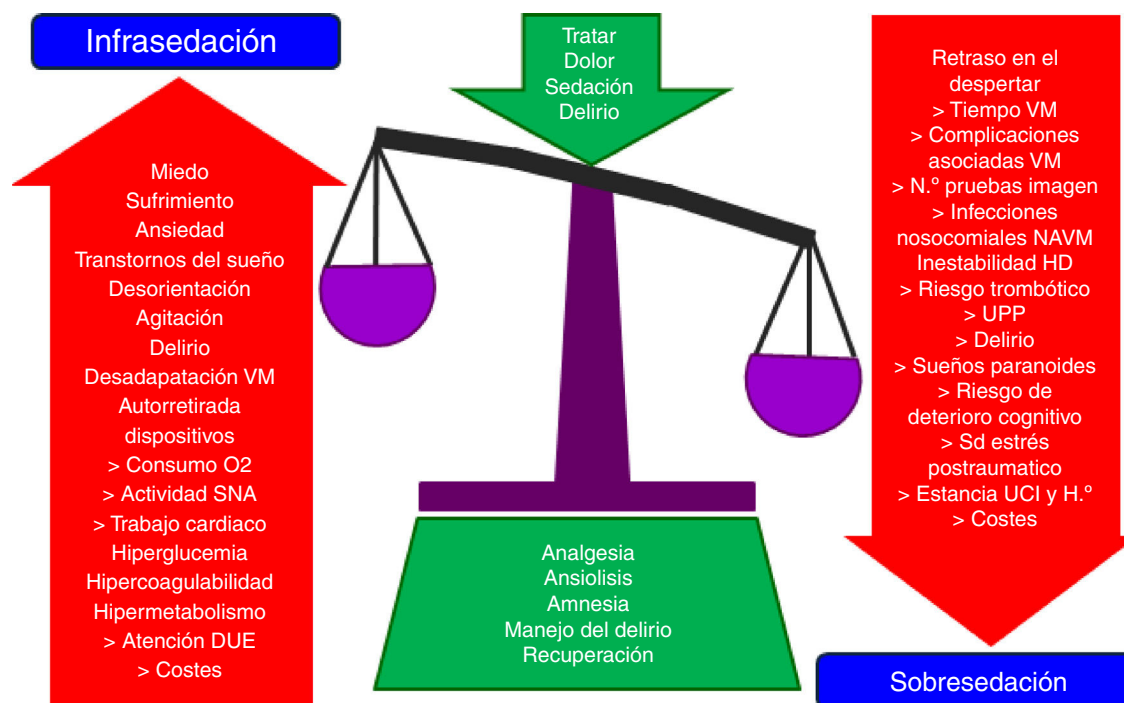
Infrasedación

Miedo
Sufrimiento
Ansiedad
Transtornos del sueño
Desorientación
Agitación
Delirio
Desadapatación VM
Autorretirada dispositivos
> Consumo O2
> Actividad SNA
> Trabajo cardiaco
Hiperglucemia
Hipercoagulabilidad
Hipermetabolismo
> Atención DUE
> Costes

Tratar
Dolor
Sedación
Delirio

Analgesia
Ansiolisis
Amnesia
Manejo del delirio
Recuperación

Retraso en el despertar
> Tiempo VM
> Complicaciones asociadas VM
> N.º pruebas imagen
> Infecciones nosocomiales NAVM
Inestabilidad HD
> Riesgo trombótico
> UPP
> Delirio
> Sueños paranoides
> Riesgo de deterioro cognitivo
> Sd estrés postraumatico
> Estancia UCI y H.º
> Costes

Sobresedación